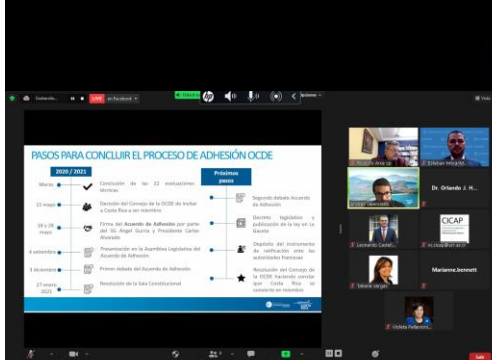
Siendo... LIVE en Facebook

Opciones

Vista

PASOS PARA CONCLUIR EL PROCESO DE ADHESIÓN OCDE

2020 / 2021

Marzo — Conclusión de los 22 evaluaciones técnicas

22 mayo — Decisión del Consejo de la OCDE de invitar a Costa Rica a ser miembro

28 y 29 mayo — Firma del Acuerdo de Adhesión por parte del SG Ángel Gurría y Presidente Carlos Alvarado

4 setiembre — Presentación en la Asamblea Legislativa del Acuerdo de Adhesión

3 diciembre — Primer debate del Acuerdo de Adhesión

27 enero 2021 — Resolución de la Sala Constitucional

Próximos pasos

Segundo debate Acuerdo de Adhesión

Decreto legislativo y publicación de la ley en La Gaceta

Depósito del instrumento de ratificación ante las autoridades francesas

Resolución del Consejo de la OCDE haciendo constar que Costa Rica se convierte en miembro

Dr. Orlando J. H...

CICAP

Marianne.bennett

Leonardo Castell...

Tatiana Vargas

Violeta Pallavicini...